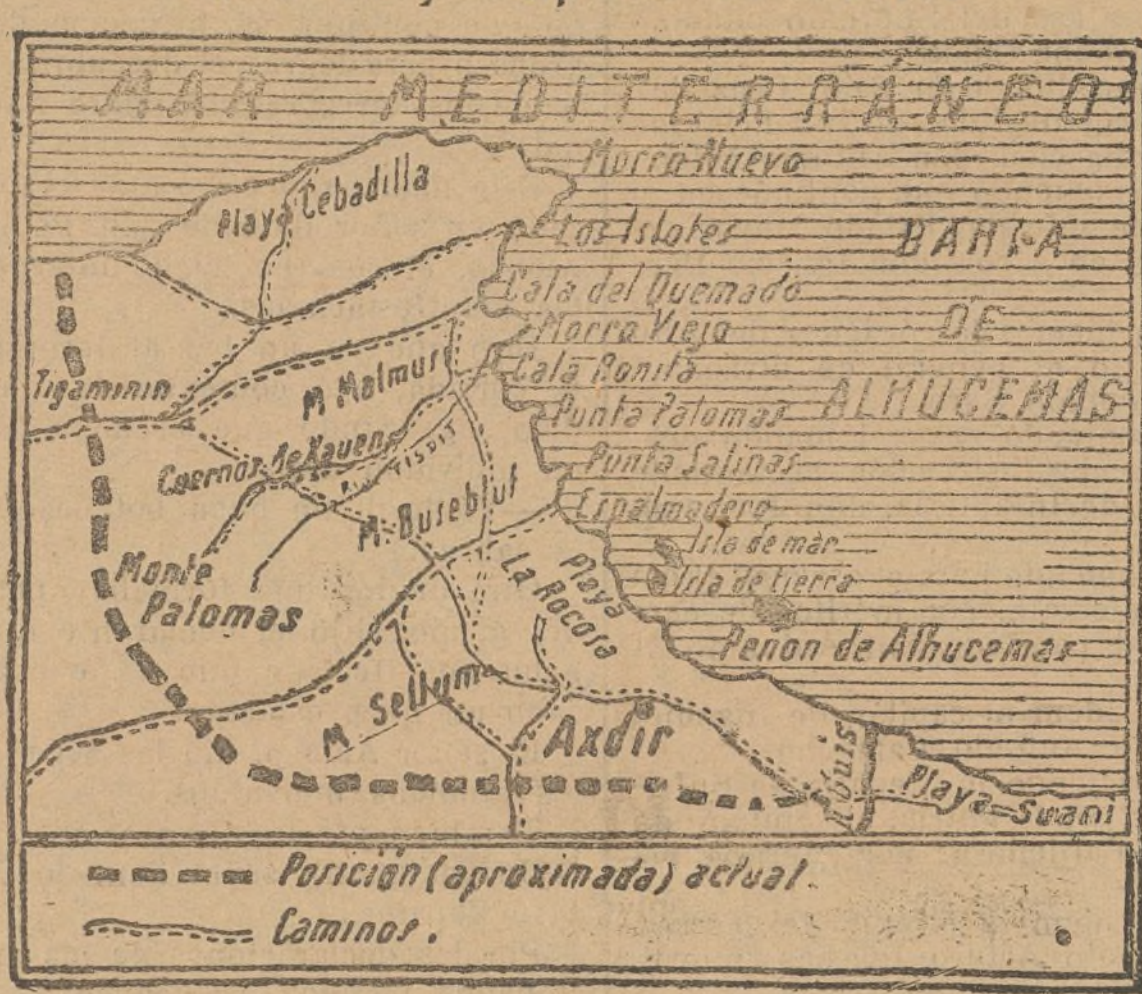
MAR MEDITERRÁNEO
Morro Nuevo
Playa Cebadilla
Los Islotes
BAHÍA DE ALHUCEMAS
Cala del Quemado
Morro Viejo
Cala Bonita
Tigaminin
M. Malmusi
Punta Palomas
Cuernos de Xauen
Tisdit
Punta Salinas
M. Buseblut
Espalmadero
Isla de mar
Monte Palomas
Playa La Rocosa
Isla de tierra
Peñón de Alhucemas
M. Sellum
Axdir
Nekor
Playa Suani
Posición (aproximada) actual.
Caminos.